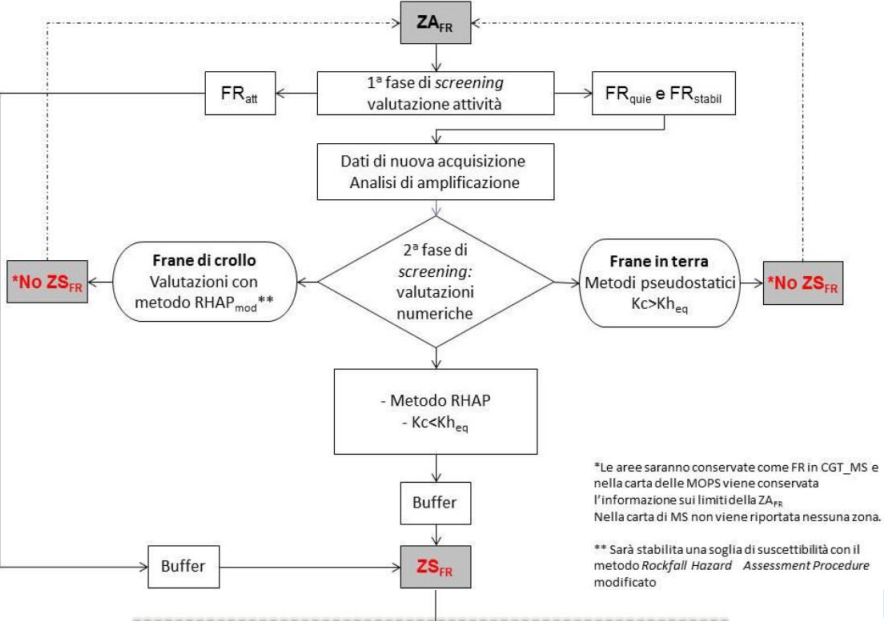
$ZA_{FR}$

$FR_{att}$

1ª fase di *screening* valutazione attività

$FR_{quie}$ e $FR_{stabil}$

Dati di nuova acquisizione
Analisi di amplificazione

*No $ZS_{FR}$

**Frane di crollo**
Valutazioni con metodo $RHAP_{mod}$**

2ª fase di *screening:* valutazioni numeriche

**Frane in terra**
Metodi pseudostatici
$Kc>Kh_{eq}$

*No $ZS_{FR}$

- Metodo RHAP
- $Kc<Kh_{eq}$

Buffer

Buffer

$ZS_{FR}$

*Le aree saranno conservate come FR in CGT_MS e nella carta delle MOPS viene conservata l'informazione sui limiti della $ZA_{FR}$
Nella carta di MS non viene riportata nessuna zona.

** Sarà stabilita una soglia di suscettibilità con il metodo *Rockfall Hazard Assessment Procedure* modificato